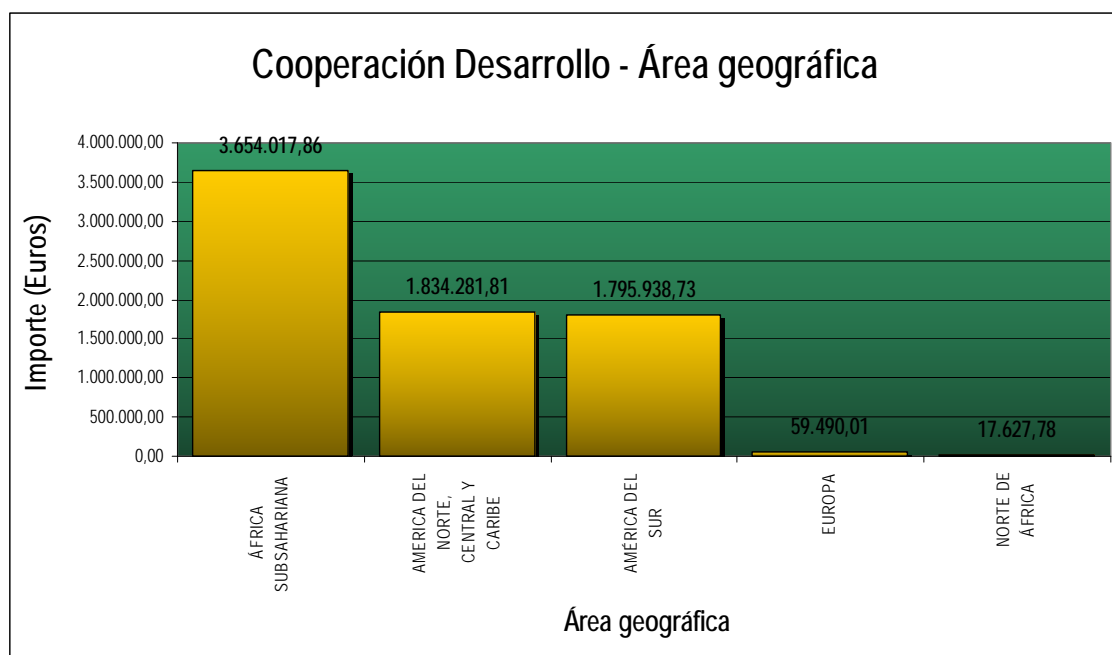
Cooperación Desarrollo - Área geográfica

Importe (Euros)

4.000.000,00
3.500.000,00
3.000.000,00
2.500.000,00
2.000.000,00
1.500.000,00
1.000.000,00
500.000,00
0,00

3.654.017,86
1.834.281,81
1.795.938,73
59.490,01
17.627,78

ÁFRICA SUBSAHARIANA
AMERICA DEL NORTE, CENTRAL Y CARIBE
AMERICA DEL SUR
EUROPA
NORTE DE ÁFRICA

Área geográfica